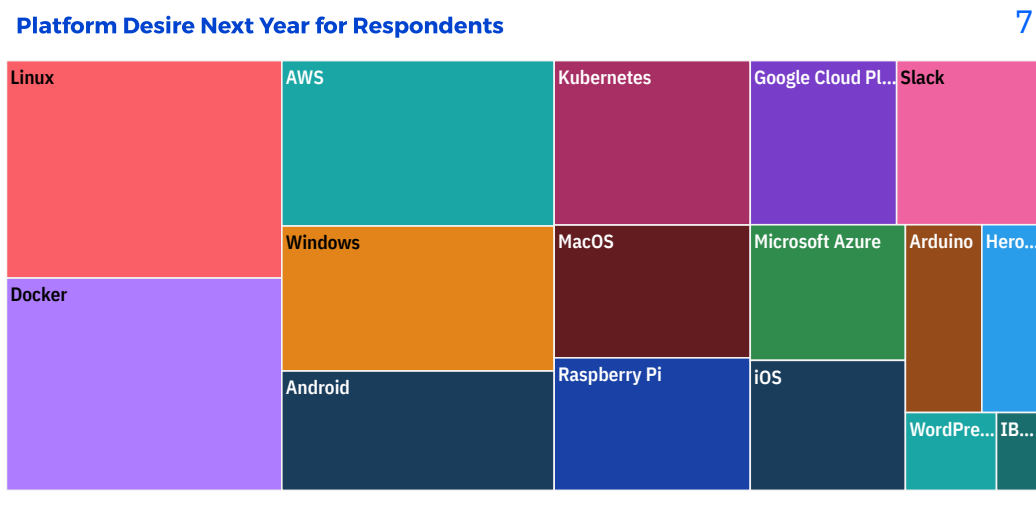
Platform Desire Next Year for Respondents

7

Linux

Docker

AWS

Windows

Android

Kubernetes

MacOS

Raspberry Pi

Google Cloud Pl...

Microsoft Azure

iOS

Slack

Arduino

Hero...

WordPre...

IB...